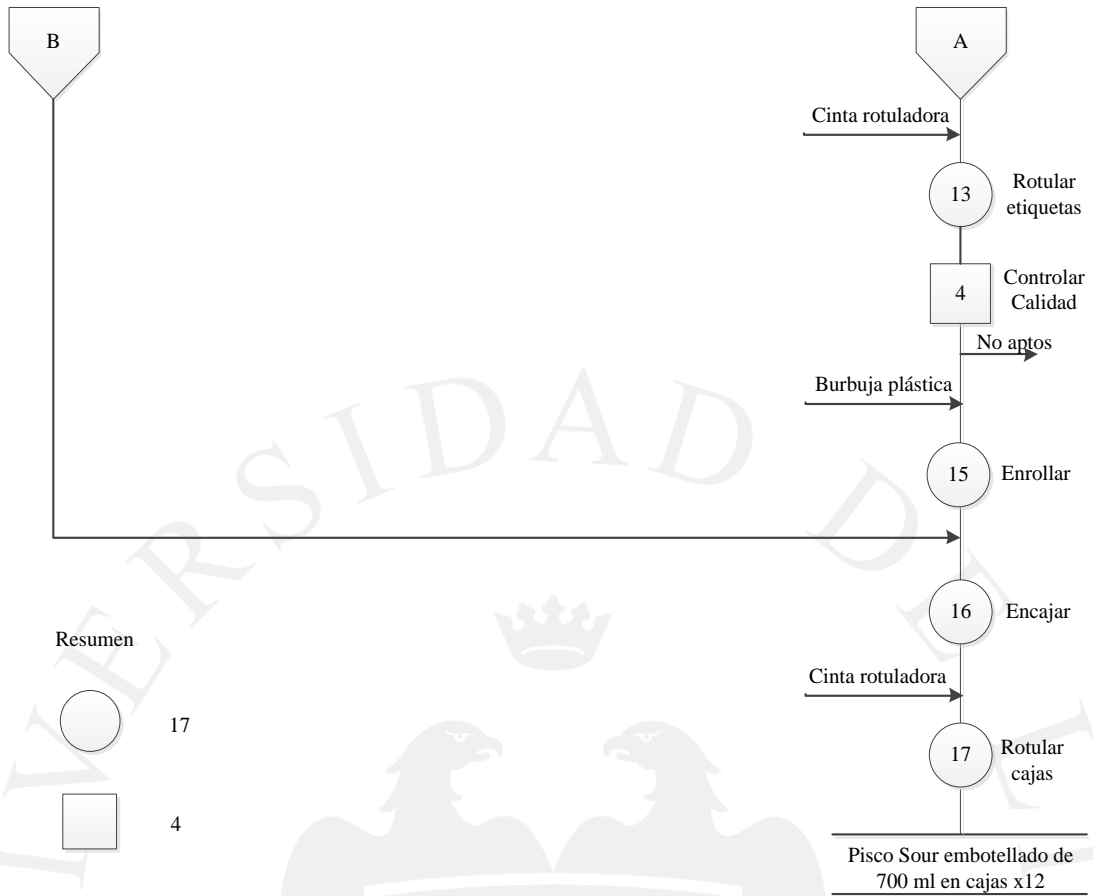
B

A

Cinta rotuladora

13 Rotular etiquetas

4 Controlar Calidad

No aptos

Burbuja plástica

15 Enrollar

16 Encajar

Resumen

Cinta rotuladora

17

17 Rotular cajas

4

Pisco Sour embotellado de 700 ml en cajas x12

ERSIDAD DE